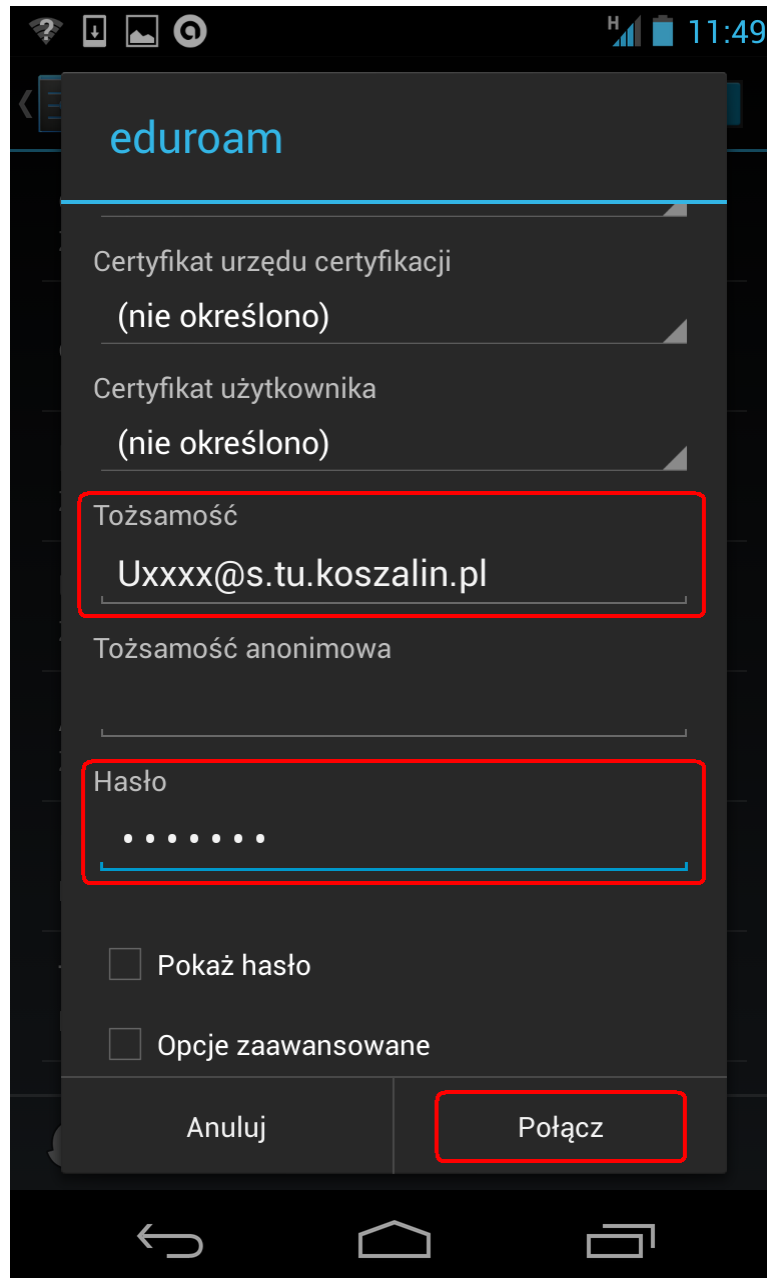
11:49

eduroam

Certyfikat urzędu certyfikacji

(nie określono)

Certyfikat użytkownika

(nie określono)

Tożsamość

Uxxxx@s.tu.koszalin.pl

Tożsamość anonimowa

Hasło

•••••••

Pokaż hasło

Opcje zaawansowane

Anuluj

Połącz